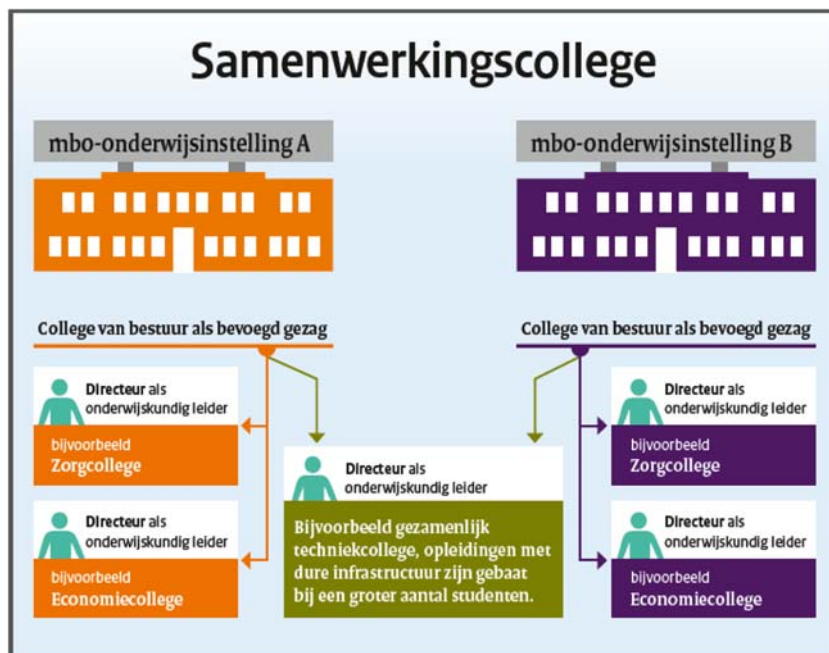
Samenwerkingscollege

mbo-onderwijsinstelling A

mbo-onderwijsinstelling B

College van bestuur als bevoegd gezag

College van bestuur als bevoegd gezag

Directeur als onderwijskundig leider

bijvoorbeeld
Zorgcollege

Directeur als onderwijskundig leider

bijvoorbeeld
Economiecollege

Directeur als onderwijskundig leider

Bijvoorbeeld gezamenlijk techniekcollege, opleidingen met dure infrastructuur zijn gebaat bij een groter aantal studenten.

Directeur als onderwijskundig leider

bijvoorbeeld
Zorgcollege

Directeur als onderwijskundig leider

bijvoorbeeld
Economiecollege